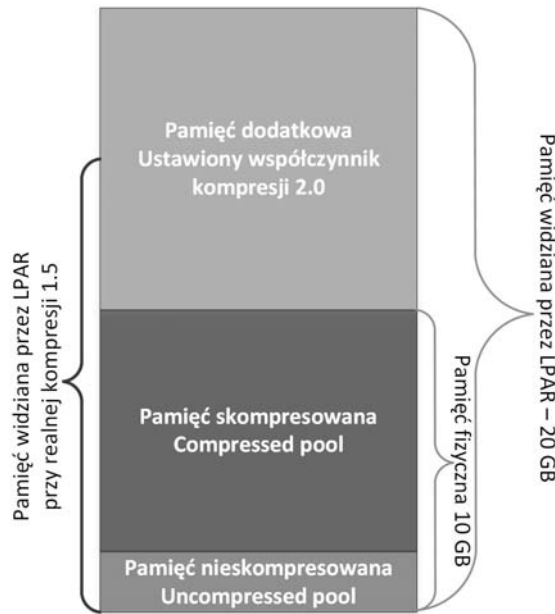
Pamięć widziana przez LPAR przy realnej kompresji 1.5

Pamięć dodatkowa
Ustawiony współczynnik kompresji 2.0

Pamięć skompresowana
Compressed pool

Pamięć nieskompresowana
Uncompressed pool

Pamięć fizyczna 10 GB

Pamięć widziana przez LPAR – 20 GB